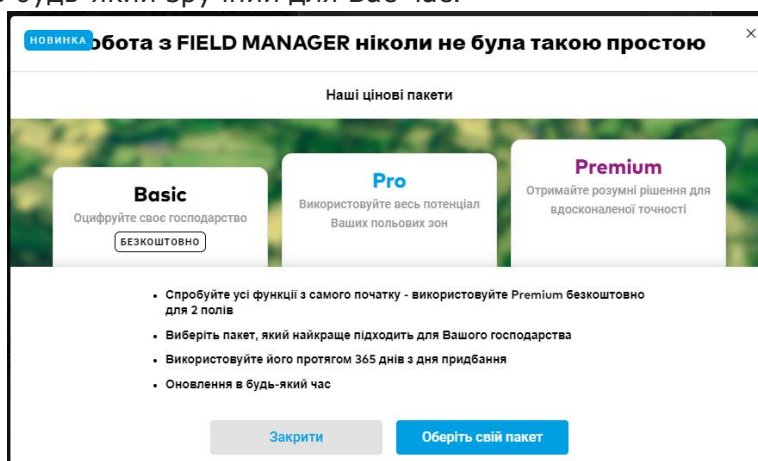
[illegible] будь-який зручний для вас час.

НОВИНКА обота з FIELD MANAGER ніколи не була такою простою

×

Наші цінові пакети

Basic
Оцифруйте своє господарство
БЕЗКОШТОВНО

Pro
Використовуйте весь потенціал Ваших польових зон

Premium
Отримайте розумні рішення для вдосконаленої точності

• Спробуйте усі функції з самого початку - використовуйте Premium безкоштовно для 2 полів
• Виберіть пакет, який найкраще підходить для Вашого господарства
• Використовуйте його протягом 365 днів з дня придбання
• Оновлення в будь-який час

Закрити
Оберіть свій пакет